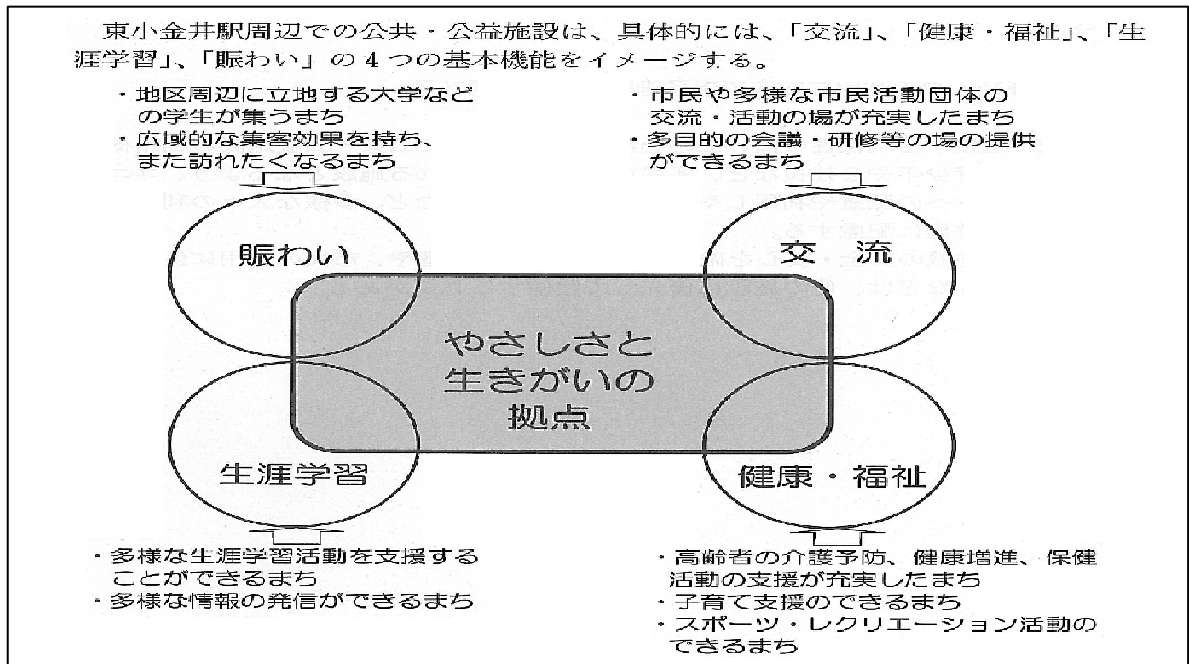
東小金井駅周辺での公共・公益施設は、具体的には、「交流」、「健康・福祉」、「生涯学習」、「賑わい」の４つの基本機能をイメージする。

・地区周辺に立地する大学などの学生が集うまち
・広域的な集客効果を持ち、また訪れたくなるまち

・市民や多様な市民活動団体の交流・活動の場が充実したまち
・多目的の会議・研修等の場の提供ができるまち

賑わい

交流

やさしさと生きがいの拠点

生涯学習

健康・福祉

・多様な生涯学習活動を支援することができるまち
・多様な情報の発信ができるまち

・高齢者の介護予防、健康増進、保健活動の支援が充実したまち
・子育て支援のできるまち
・スポーツ・レクリエーション活動のできるまち